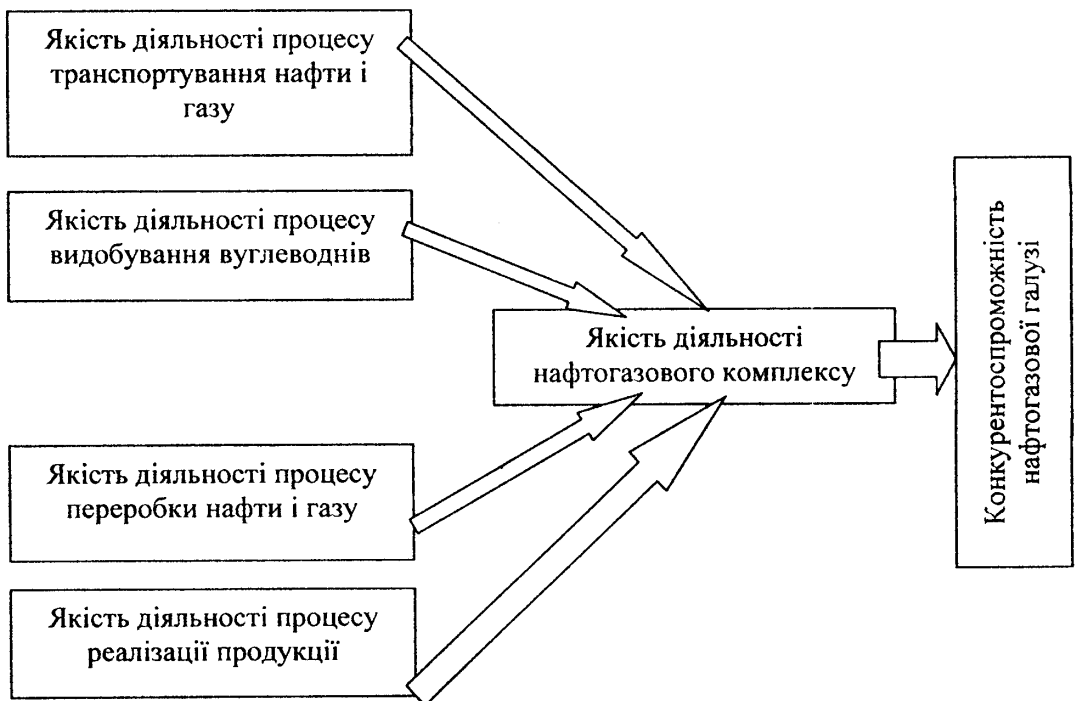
Якість діяльності процесу транспортування нафти і газу

Якість діяльності процесу видобування вуглеводнів

Якість діяльності нафтогазового комплексу

Конкурентоспроможність нафтогазової галузі

Якість діяльності процесу переробки нафти і газу

Якість діяльності процесу реалізації продукції